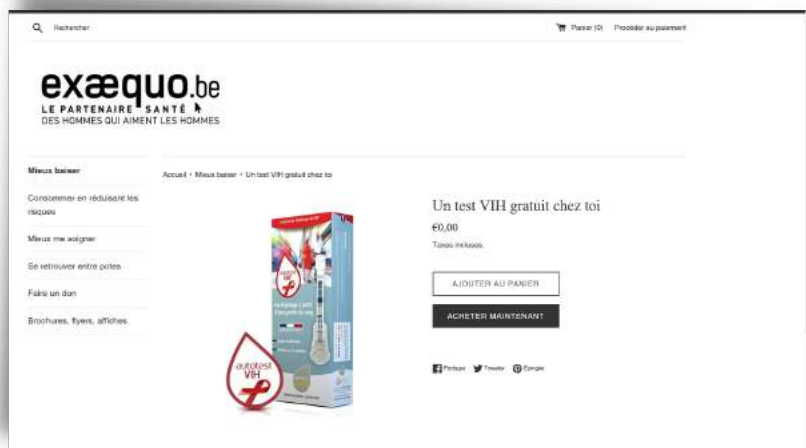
Rechercher

Panier (0) Procéder au paiement

exæquo.be
LE PARTENAIRE SANTÉ
DES HOMMES QUI AIMENT LES HOMMES

Mieux baiser

Consommer en réduisant les risques

Mieux me soigner

Se retrouver entre potes

Faire un don

Brochures, flyers, affiches

Accueil › Mieux baiser › Un test VIH gratuit chez toi

Un test VIH gratuit chez toi

€0,00

Taxes incluses.

AJOUTER AU PANIER

ACHETER MAINTENANT

Partager Tweeter Épingler

autotest VIH